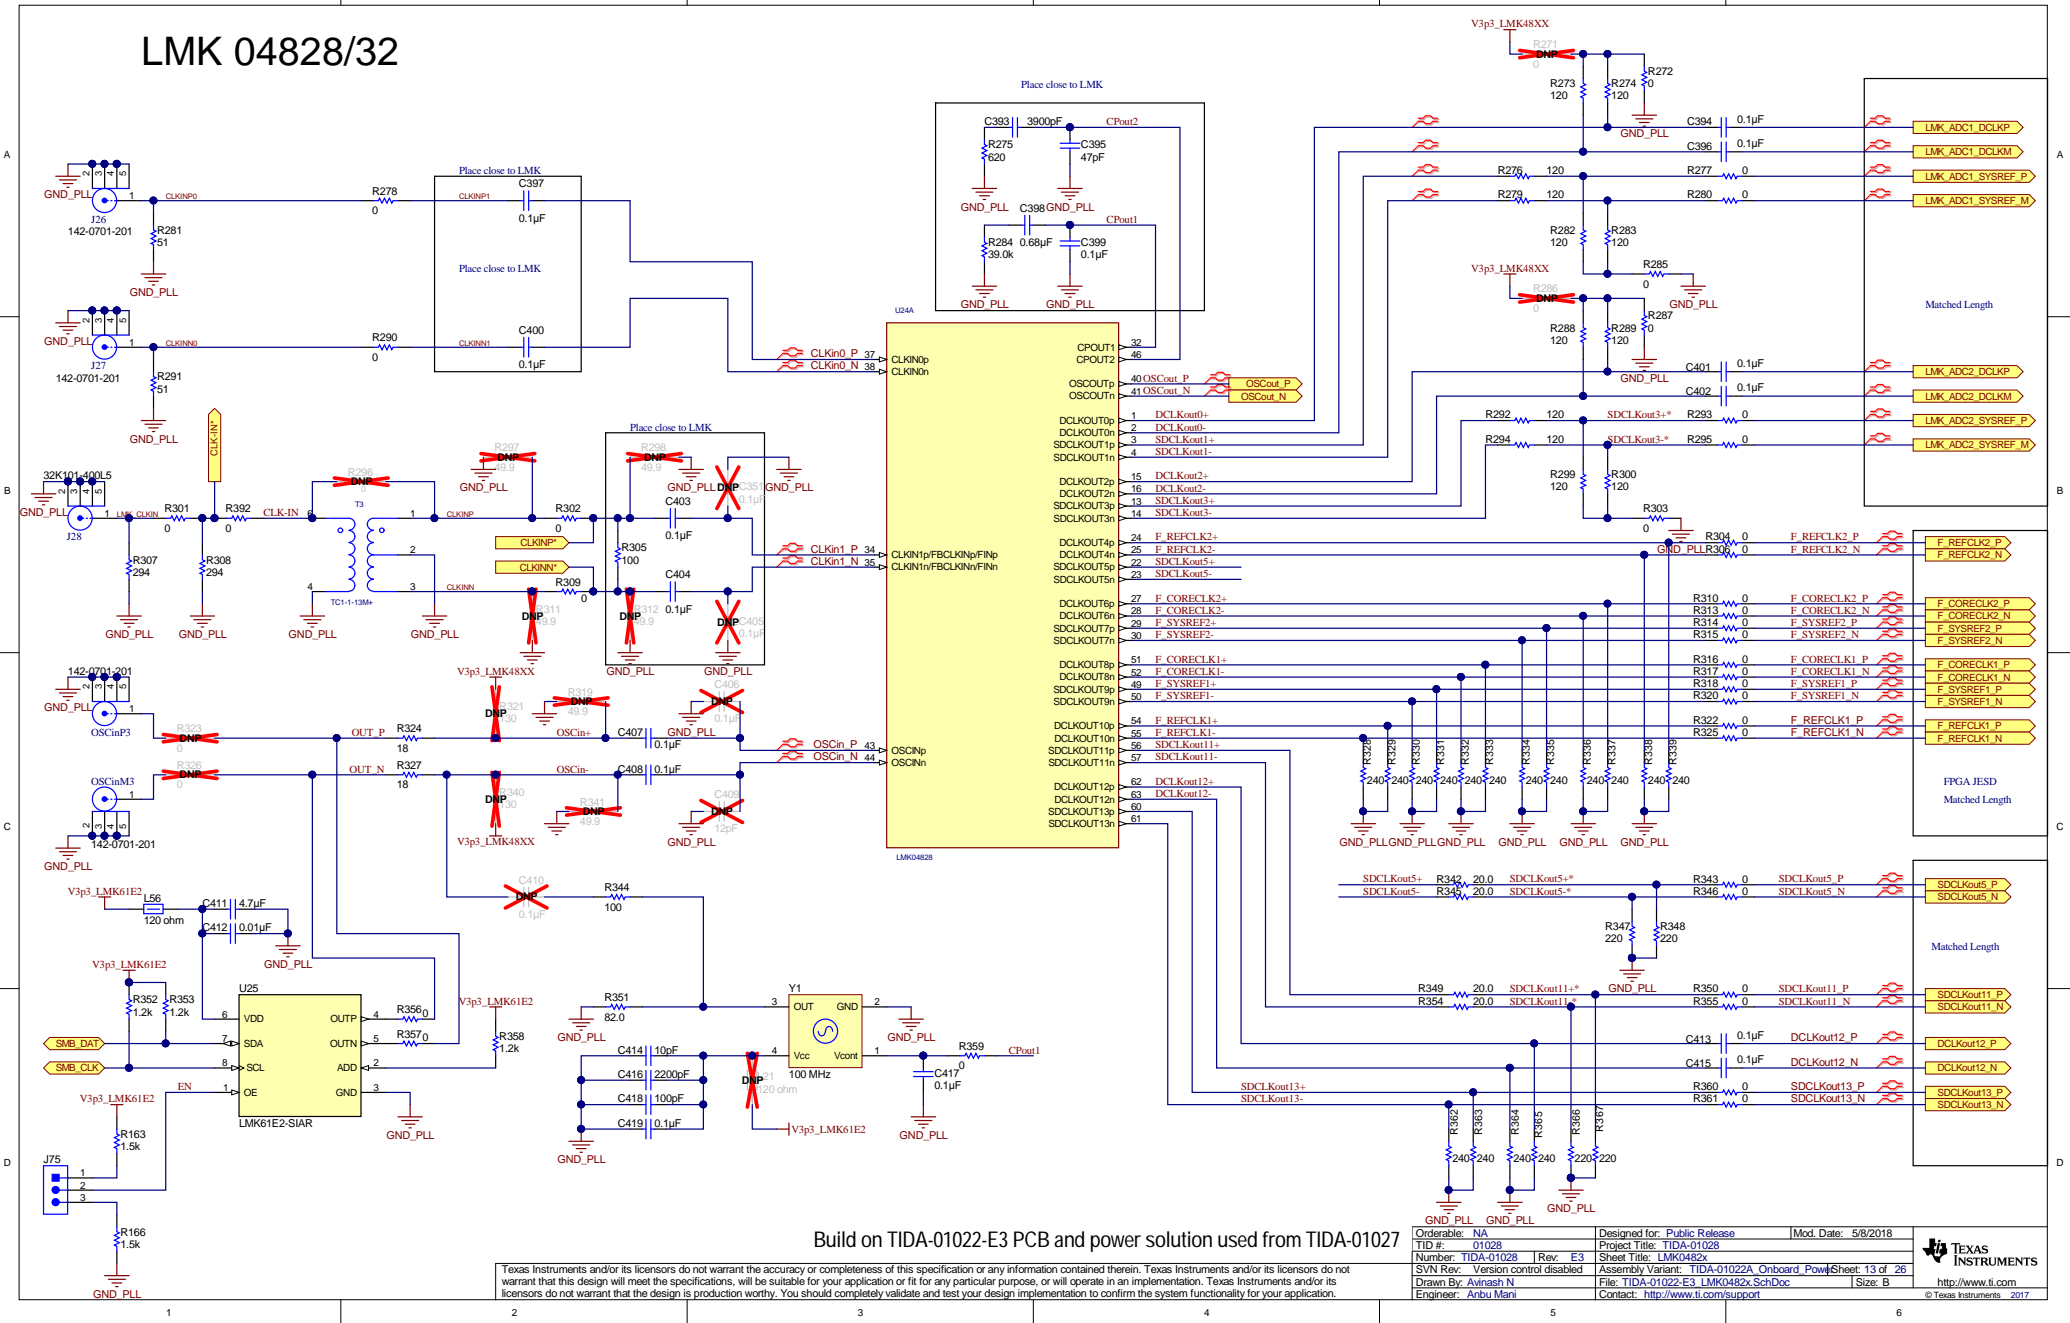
LMK 04828/32

A
B
C
D
A
B
C
D

V3p3_LMK48XX
R271 DNP 0
R273 120
R274 120
R272 0
GND_PLL

Place close to LMK
C393 3900pF CPout2
R275 620
C395 47pF
GND_PLL GND_PLL
C398 GND_PLL CPout1
R284 39.0k 0.68µF
C399 0.1µF
GND_PLL GND_PLL

C394 0.1µF LMK_ADC1_DCLKP
C396 0.1µF LMK_ADC1_DCLKM
R276 120 R277 0 LMK_ADC1_SYSREF_P
R279 120 R280 0 LMK_ADC1_SYSREF_M
R282 120 R283 120
R285 0 GND_PLL
V3p3_LMK48XX
R286 DNP 0
R287 0
R288 120 R289 120
GND_PLL
C401 0.1µF LMK_ADC2_DCLKP
C402 0.1µF LMK_ADC2_DCLKM
R292 120 SDCLKout3+* R293 0 LMK_ADC2_SYSREF_P
R294 120 SDCLKout3-* R295 0 LMK_ADC2_SYSREF_M
R299 120 R300 120
R303 0
Matched Length

GND_PLL J26 142-0701-201 CLKINP0 R278 0 R281 51 GND_PLL
Place close to LMK CLKINP1 C397 0.1µF
Place close to LMK
GND_PLL J27 142-0701-201 CLKINN0 R290 0 R291 51 GND_PLL CLKINN1 C400 0.1µF

U24A
CLKin0_P 37 CLKIN0p
CLKin0_N 38 CLKIN0n
CPOUT1 32
CPOUT2 46
OSCOUTp 40 OSCout_P OSCout_P
OSCOUTn 41 OSCout_N OSCout_N
DCLKOUT0p 1 DCLKout0+
DCLKOUT0n 2 DCLKout0-
SDCLKOUT1p 3 SDCLKout1+
SDCLKOUT1n 4 SDCLKout1-
DCLKOUT2p 15 DCLKout2+
DCLKOUT2n 16 DCLKout2-
SDCLKOUT3p 13 SDCLKout3+
SDCLKOUT3n 14 SDCLKout3-
DCLKOUT4p 24 F_REFCLK2+
DCLKOUT4n 25 F_REFCLK2-
SDCLKOUT5p 22 SDCLKout5+
SDCLKOUT5n 23 SDCLKout5-
DCLKOUT6p 27 F_CORECLK2+
DCLKOUT6n 28 F_CORECLK2-
SDCLKOUT7p 29 F_SYSREF2+
SDCLKOUT7n 30 F_SYSREF2-
DCLKOUT8p 51 F_CORECLK1+
DCLKOUT8n 52 F_CORECLK1-
SDCLKOUT9p 49 F_SYSREF1+
SDCLKOUT9n 50 F_SYSREF1-
DCLKOUT10p 54 F_REFCLK1+
DCLKOUT10n 55 F_REFCLK1-
SDCLKOUT11p 56 SDCLKout11+
SDCLKOUT11n 57 SDCLKout11-
DCLKOUT12p 62 DCLKout12+
DCLKOUT12n 63 DCLKout12-
SDCLKOUT13p 60
SDCLKOUT13n 61
CLKin1_P 34 CLKIN1p/FBCLKINp/FINp
CLKin1_N 35 CLKIN1n/FBCLKINn/FINn
OSCin_P 43 OSCINp
OSCin_N 44 OSCINn
LMK04828

R304 0 F_REFCLK2_P F_REFCLK2_P
GND_PLL R306 0 F_REFCLK2_N F_REFCLK2_N
R310 0 F_CORECLK2_P F_CORECLK2_P
R313 0 F_CORECLK2_N F_CORECLK2_N
R314 0 F_SYSREF2_P F_SYSREF2_P
R315 0 F_SYSREF2_N F_SYSREF2_N
R316 0 F_CORECLK1_P F_CORECLK1_P
R317 0 F_CORECLK1_N F_CORECLK1_N
R318 0 F_SYSREF1_P F_SYSREF1_P
R320 0 F_SYSREF1_N F_SYSREF1_N
R322 0 F_REFCLK1_P F_REFCLK1_P
R325 0 F_REFCLK1_N F_REFCLK1_N
R328 240 R329 240 R330 240 R331 240 R332 240 R333 240 R334 240 R335 240 R336 240 R337 240 R338 240 R339 240
GND_PLL GND_PLL GND_PLL GND_PLL GND_PLL GND_PLL
FPGA JESD
Matched Length

CLK-IN*
32K101-400L5
GND_PLL J28 LMK_CLKIN R301 0 R392 0 CLK-IN 6
R296 DNP 0
T3 TC1-1-13M+ 1 2 3 4
CLKINP CLKINN
R307 294 R308 294
GND_PLL GND_PLL GND_PLL GND_PLL
R297 DNP 49.9 GND_PLL
R302 0 CLKINP* CLKINN*
R309 0
R311 DNP 49.9
Place close to LMK
R298 DNP 49.9 GND_PLL
C403 0.1µF
R305 100
C404 0.1µF
R312 DNP 49.9
C351 DNP 0.1µF GND_PLL
C405 DNP 0.1µF
GND_PLL GND_PLL

142-0701-201
GND_PLL OSCinP3
R323 DNP 0
OUT_P R324 18
V3p3_LMK48XX
R321 DNP 30
R319 DNP 49.9
OSCin+ C407 0.1µF GND_PLL
C406 DNP 0.1µF
R326 DNP 0
OSCinM3
OUT_N R327 18
R340 DNP 30
OSCin- C408 0.1µF
R341 DNP 49.9
C409 DNP 12pF GND_PLL
V3p3_LMK48XX
142-0701-201
GND_PLL

V3p3_LMK61E2 L56 120 ohm
C411 4.7µF
C412 0.01µF GND_PLL
C410 DNP 0.1µF
R344 100
V3p3_LMK61E2
R352 1.2k R353 1.2k
U25
6 VDD OUTP 4 R356 0
7 SDA OUTN 5 R357 0
8 SCL ADD 2
1 OE GND 3
LMK61E2-SIAR
SMB_DAT SMB_CLK
EN
V3p3_LMK61E2
R358 1.2k
GND_PLL
V3p3_LMK61E2
R163 1.5k
J75 1 2 3
R166 1.5k
GND_PLL

R351 82.0 GND_PLL
Y1 3 OUT GND 2 GND_PLL
4 Vcc Vcont 1
100 MHz
C414 10pF
C416 2200pF
C418 100pF
C419 0.1µF
GND_PLL
L21 DNP 120 ohm
V3p3_LMK61E2
R359 0 CPout1
C417 0.1µF GND_PLL

SDCLKout5+ R342 20.0 SDCLKout5+* R343 0 SDCLKout5_P SDCLKout5_P
SDCLKout5- R345 20.0 SDCLKout5-* R346 0 SDCLKout5_N SDCLKout5_N
R347 220 R348 220
GND_PLL
Matched Length
R349 20.0 SDCLKout11+* R350 0 SDCLKout11_P SDCLKout11_P
R354 20.0 SDCLKout11-* R355 0 SDCLKout11_N SDCLKout11_N
C413 0.1µF DCLKout12_P DCLKout12_P
C415 0.1µF DCLKout12_N DCLKout12_N
SDCLKout13+ R360 0 SDCLKout13_P SDCLKout13_P
SDCLKout13- R361 0 SDCLKout13_N SDCLKout13_N
R362 240 R363 240 R364 240 R365 240 R366 220 R367 220
GND_PLL GND_PLL GND_PLL

Build on TIDA-01022-E3 PCB and power solution used from TIDA-01027

Texas Instruments and/or its licensors do not warrant the accuracy or completeness of this specification or any information contained therein. Texas Instruments and/or its licensors do not warrant that this design will meet the specifications, will be suitable for your application or fit for any particular purpose, or will operate in an implementation. Texas Instruments and/or its licensors do not warrant that the design is production worthy. You should completely validate and test your design implementation to confirm the system functionality for your application.

| Orderable: NA | Designed for: Public Release | Mod. Date: 5/8/2018 |
|---|---|---|
| TID #: 01028 | Project Title: TIDA-01028 | |
| Number: TIDA-01028 Rev: E3 | Sheet Title: LMK0482x | |
| SVN Rev: Version control disabled | Assembly Variant: TIDA-01022A_Onboard_Powe | Sheet: 13 of 26 |
| Drawn By: Avinash N | File: TIDA-01022-E3_LMK0482x.SchDoc | Size: B |
| Engineer: Anbu Mani | Contact: http://www.ti.com/support | |

Texas Instruments
http://www.ti.com
© Texas Instruments 2017

1 2 3 4 5 6